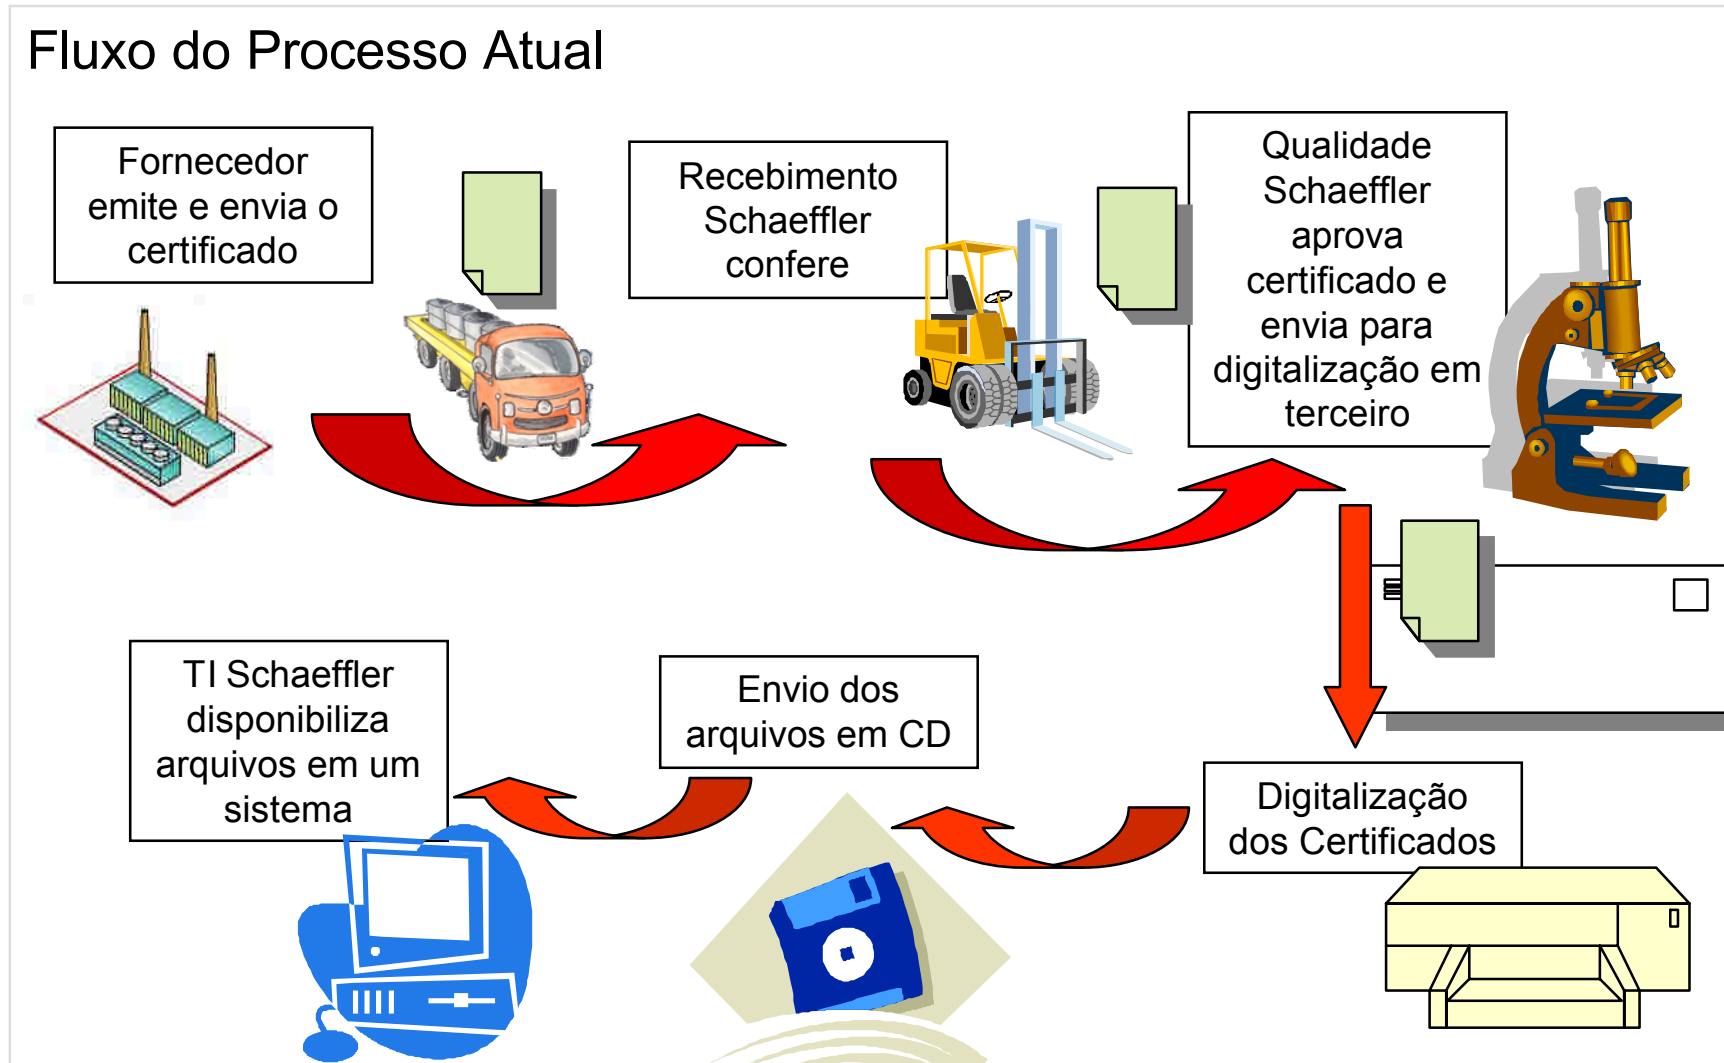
Fluxo do Processo Atual

Fornecedor emite e envia o certificado

Recebimento Schaeffler confere

Qualidade Schaeffler aprova certificado e envia para digitalização em terceiro

Digitalização dos Certificados

Envio dos arquivos em CD

TI Schaeffler disponibiliza arquivos em um sistema